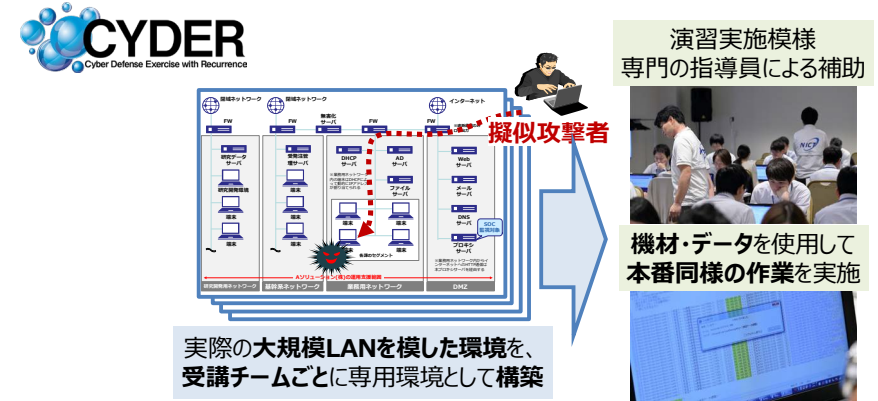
CYDER
Cyber Defense Exercise with Recurrence

演習実施模様
専門の指導員による補助

擬似攻撃者

領域ネットワーク
領域ネットワーク
業務系サーバ
インターネット
FW
FW
FW
FW
研究データサーバ
研究開発環境
端末
端末
受発注管理サーバ
端末
端末
DHCPサーバ
AD
ファイルサーバ
端末
端末
端末
端末
Webサーバ
メールサーバ
DNSサーバ
プロキシサーバ
SOC監視対象
研究開発用ネットワーク
基幹系ネットワーク
業務用ネットワーク
DMZ

機材・データを使用して
本番同様の作業を実施

実際の大規模LANを模した環境を、
受講チームごとに専用環境として構築